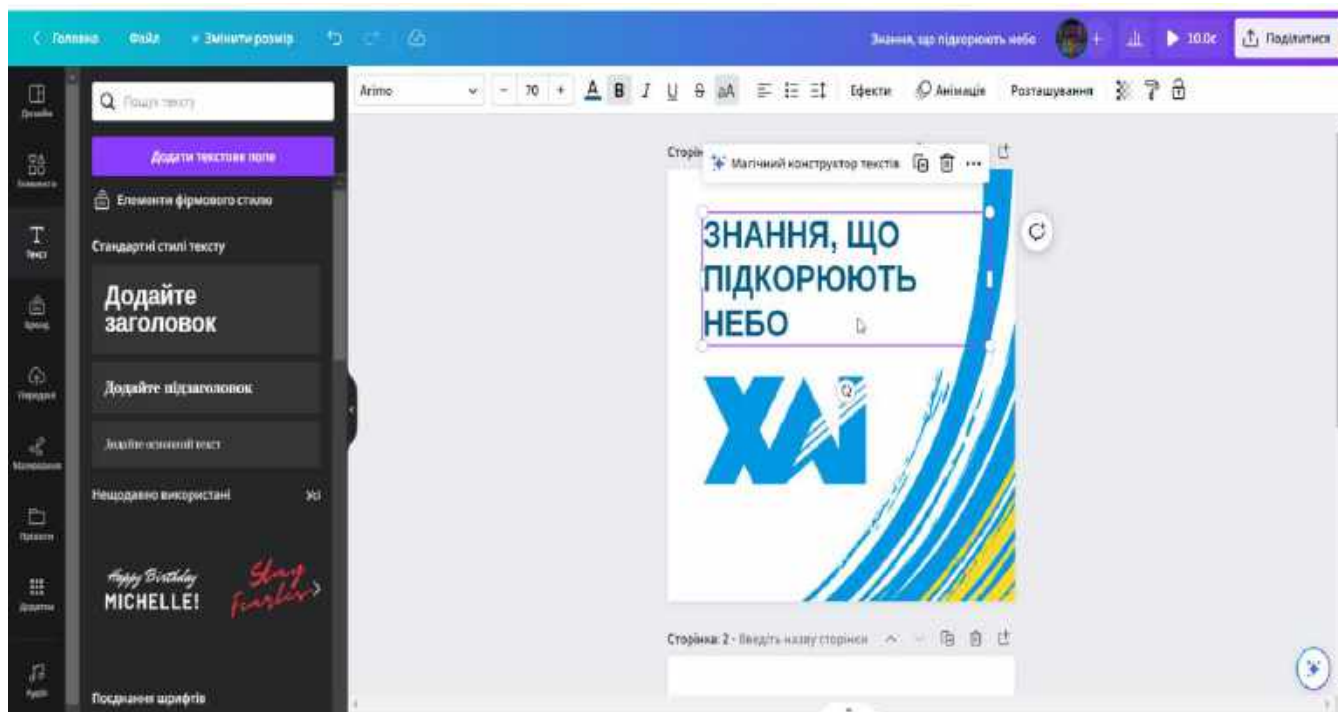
< Головна Файл Змінити розмір

Знання, що підкорюють небо + 10.0с Поділитися

Дизайн
Елементи
Текст
Бренд
Передати
Матеріали
Проекти
Додатки
Аудіо

Пошук тексту

Додати текстове поле

Елементи фірмового стилю

Стандартні стилі тексту

Додайте заголовок

Додайте підзаголовок

Додайте основний текст

Нещодавно використані Усі

Happy Birthday MICHELLE!

Stay Fearless

Поєднання шрифтів

Arimo - 70 + Ефекти Анімація Розташування

Сторінка

Магічний конструктор текстів ...

ЗНАННЯ, ЩО ПІДКОРЮЮТЬ НЕБО

ХАІ

Сторінка 2 - Введіть назву сторінки